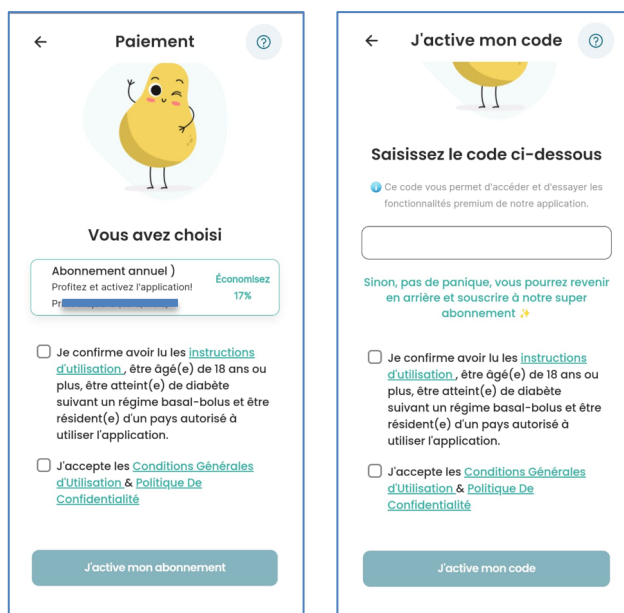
← Paiement ?

Vous avez choisi

Abonnement annuel )
Profitez et activez l'application!
Pr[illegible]

Économisez 17%

Je confirme avoir lu les instructions d'utilisation , être âgé(e) de 18 ans ou plus, être atteint(e) de diabète suivant un régime basal-bolus et être résident(e) d'un pays autorisé à utiliser l'application.

J'accepte les Conditions Générales d'Utilisation & Politique De Confidentialité

J'active mon abonnement

← J'active mon code ?

Saisissez le code ci-dessous

Ce code vous permet d'accéder et d'essayer les fonctionnalités premium de notre application.

Sinon, pas de panique, vous pourrez revenir en arrière et souscrire à notre super abonnement ✨

Je confirme avoir lu les instructions d'utilisation , être âgé(e) de 18 ans ou plus, être atteint(e) de diabète suivant un régime basal-bolus et être résident(e) d'un pays autorisé à utiliser l'application.

J'accepte les Conditions Générales d'Utilisation & Politique De Confidentialité

J'active mon code